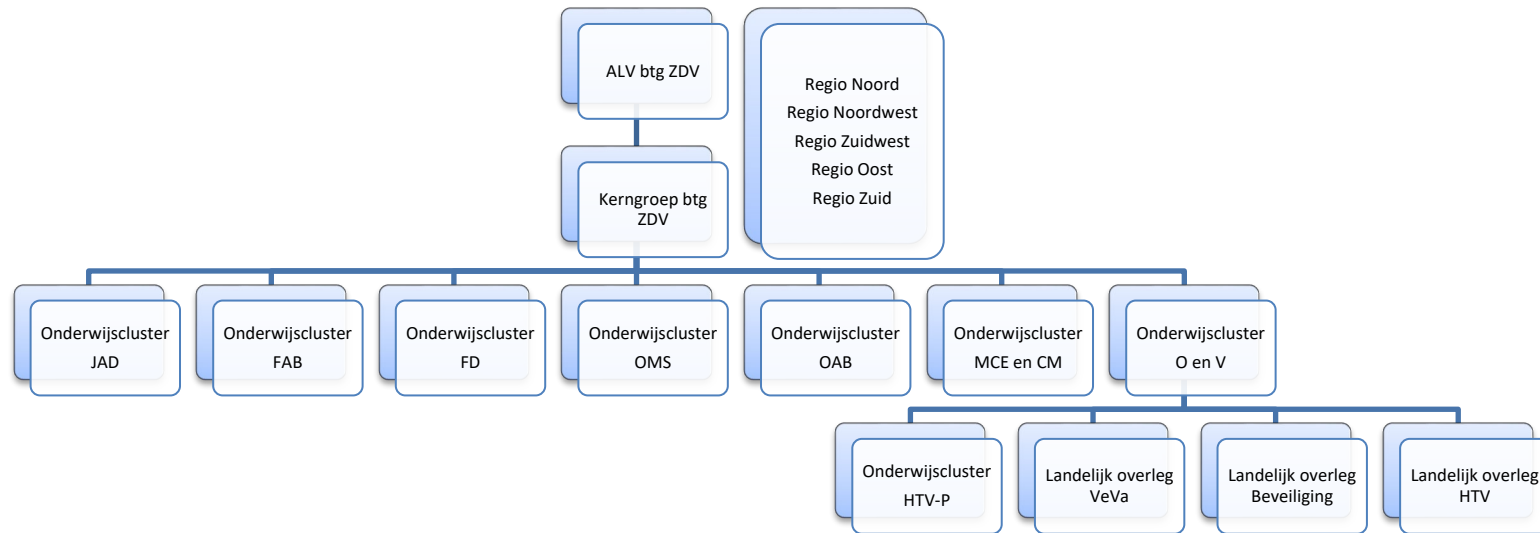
ALV btg ZDV

Regio Noord
Regio Noordwest
Regio Zuidwest
Regio Oost
Regio Zuid

Kerngroep btg ZDV

Onderwijscluster JAD

Onderwijscluster FAB

Onderwijscluster FD

Onderwijscluster OMS

Onderwijscluster OAB

Onderwijscluster MCE en CM

Onderwijscluster O en V

Onderwijscluster HTV-P

Landelijk overleg VeVa

Landelijk overleg Beveiliging

Landelijk overleg HTV